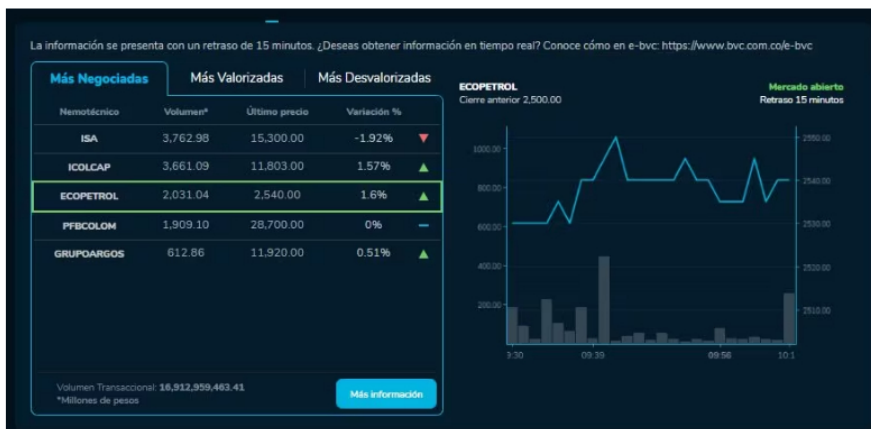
La información se presenta con un retraso de 15 minutos. ¿Deseas obtener información en tiempo real? Conoce cómo en e-bvc: https://www.bvc.com.co/e-bvc

Más Negociadas | Más Valorizadas | Más Desvalorizadas

| Nemotécnico | Volumen* | Último precio | Variación % |
|---|---|---|---|
| ISA | 3,762.98 | 15,300.00 | -1.92% |
| ICOLCAP | 3,661.09 | 11,803.00 | 1.57% |
| ECOPETROL | 2,031.04 | 2,540.00 | 1.6% |
| PFBCOLOM | 1,909.10 | 28,700.00 | 0% |
| GRUPOARGOS | 612.86 | 11,920.00 | 0.51% |

Volumen Transaccional: 16,912,959,463.41
*Millones de pesos

Más información

ECOPETROL
Cierre anterior 2,500.00

Mercado abierto
Retraso 15 minutos

1000.00
800.00
600.00
400.00
200.00

2550.00
2540.00
2530.00
2520.00
2510.00

9:30
09:39
09:56
10:1